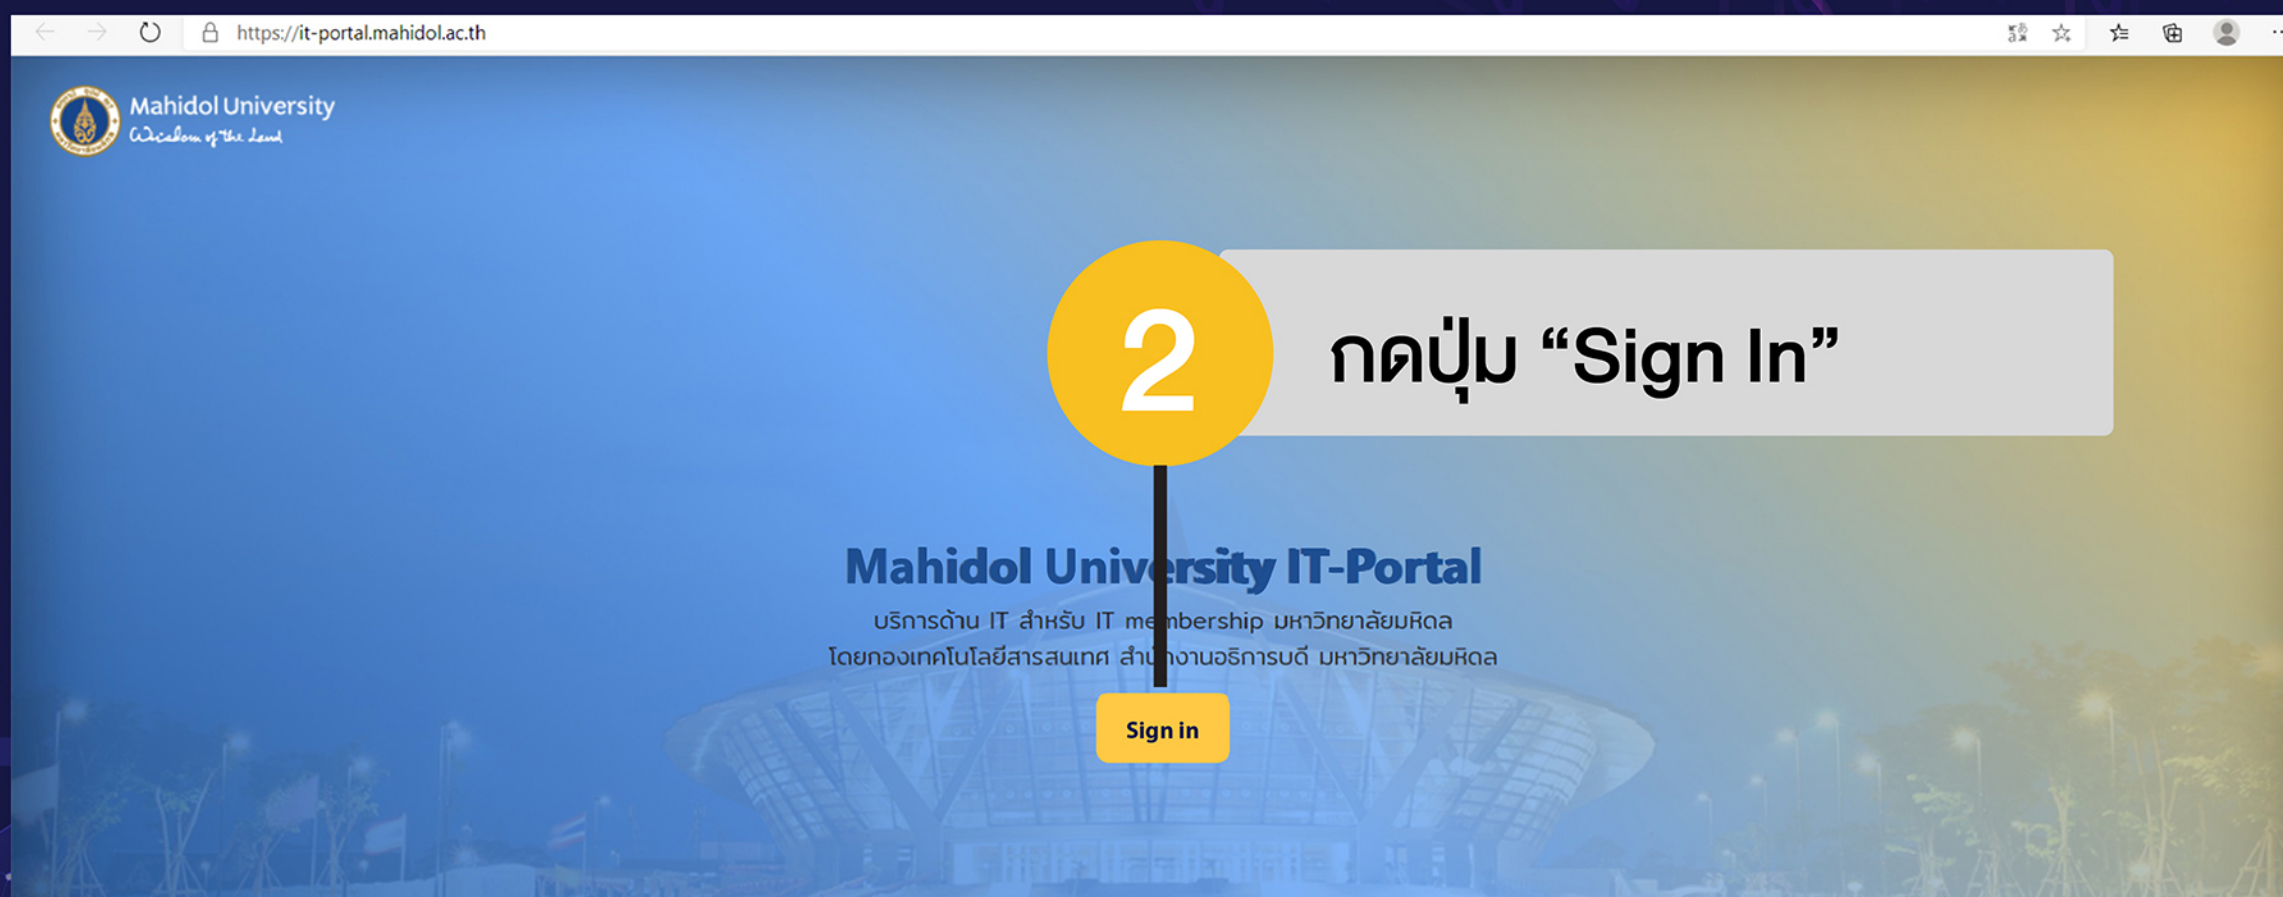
https://it-portal.mahidol.ac.th

Mahidol University
Wisdom of the Land

2

กดปุ่ม “Sign In”

Mahidol University IT-Portal

บริการด้าน IT สำหรับ IT membership มหาวิทยาลัยมหิดล
โดยกองเทคโนโลยีสารสนเทศ สำนักงานอธิการบดี มหาวิทยาลัยมหิดล

Sign in